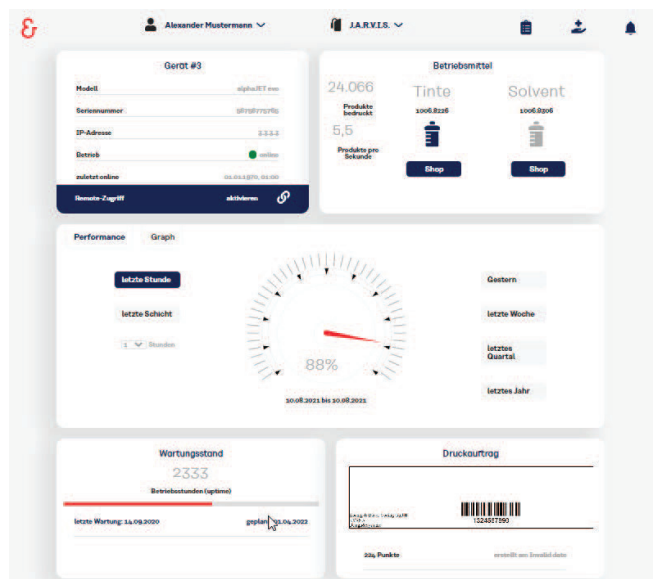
Alexander Mustermann
J.A.R.V.I.S.

Gerät #3

| Modell | alphaJET mn |
|---|---|
| Seriennummer | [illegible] |
| IP-Adresse | 2.2.2.2 |
| Betrieb | online |
| zuletzt online | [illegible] |
| Remote-Zugriff | aktivieren |

Betriebsmittel

24.066
Produkte bedruckt
5,5
Produkte pro Sekunde

Tinte
1006.8226
Shop

Solvent
1006.9306
Shop

Performance
Graph

letzte Stunde
letzte Schicht
1 Stunden

88%
10.08.2021 bis 10.08.2021

Gestern
letzte Woche
letztes Quartal
letztes Jahr

Wartungsstand
2333
Betriebsstunden (uptime)
letzte Wartung: 14.09.2020
geplant: 15.04.2022

Druckauftrag
1324857890
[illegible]
224 Punkte
erstellt am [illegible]